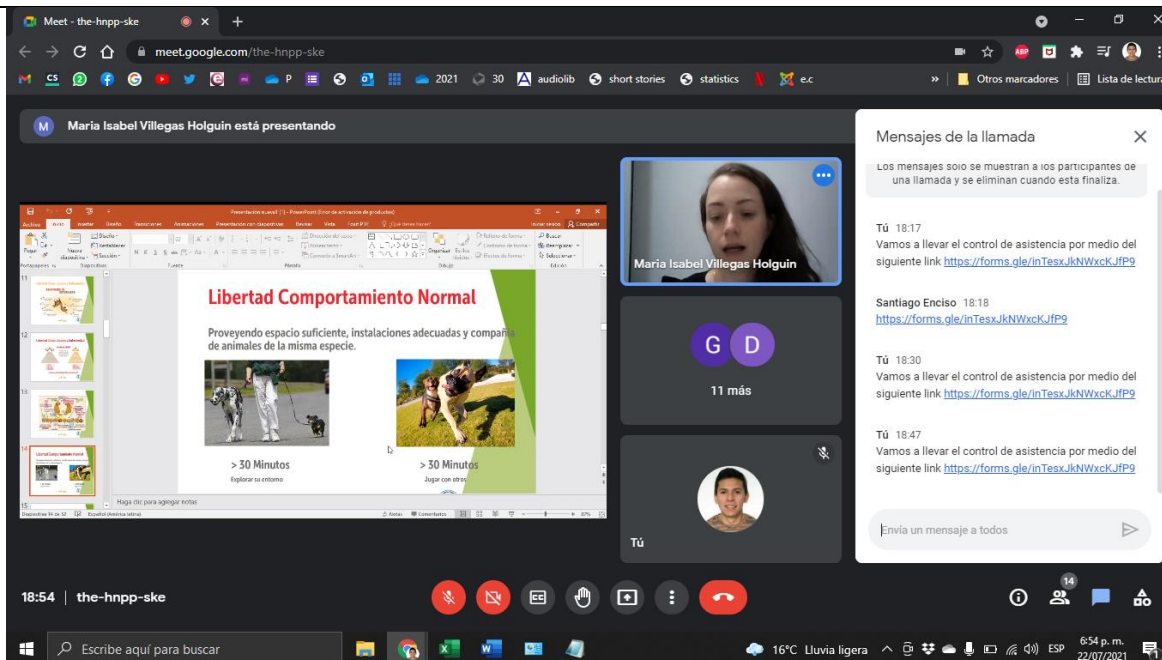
Meet - the-hnpp-ske

meet.google.com/the-hnpp-ske

P 2021 30 audiolib short stories statistics e.c Otros marcadores Lista de lectura

Maria Isabel Villegas Holguin está presentando

Presentación nueva1 [1] - PowerPoint (Error de activación de productos)

Libertad Comportamiento Normal

Proveyendo espacio suficiente, instalaciones adecuadas y compañía de animales de la misma especie.

> 30 Minutos
Explorar su entorno

> 30 Minutos
Jugar con otros

Haga clic para agregar notas

Maria Isabel Villegas Holguin

G D
11 más

Tú

Mensajes de la llamada

Los mensajes solo se muestran a los participantes de una llamada y se eliminan cuando esta finaliza.

Tú 18:17
Vamos a llevar el control de asistencia por medio del siguiente link https://forms.gle/inTesxJkNWxcKJfP9

Santiago Enciso 18:18
https://forms.gle/inTesxJkNWxcKJfP9

Tú 18:30
Vamos a llevar el control de asistencia por medio del siguiente link https://forms.gle/inTesxJkNWxcKJfP9

Tú 18:47
Vamos a llevar el control de asistencia por medio del siguiente link https://forms.gle/inTesxJkNWxcKJfP9

Envía un mensaje a todos

18:54 | the-hnpp-ske

14

Escribe aquí para buscar

16°C Lluvia ligera ESP 6:54 p. m. 22/07/2021